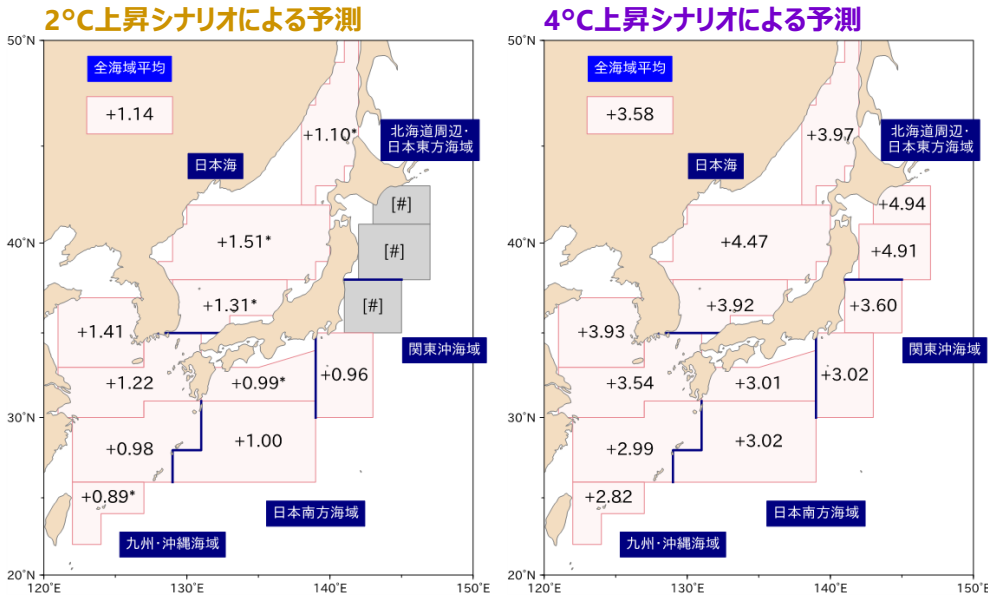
2°C上昇シナリオによる予測

50°N
全海域平均
+1.14
+1.10*
北海道周辺・日本東方海域
日本海
[#]
40°N
+1.51*
[#]
+1.31*
[#]
+1.41
関東沖海域
+1.22
+0.99*
+0.96
30°N
+1.00
+0.98
+0.89*
日本南方海域
九州・沖縄海域
20°N
120°E
130°E
140°E
150°E

4°C上昇シナリオによる予測

50°N
全海域平均
+3.58
+3.97
北海道周辺・日本東方海域
日本海
+4.94
40°N
+4.47
+4.91
+3.92
+3.60
+3.93
関東沖海域
+3.54
+3.01
+3.02
30°N
+3.02
+2.99
+2.82
日本南方海域
九州・沖縄海域
20°N
120°E
130°E
140°E
150°E